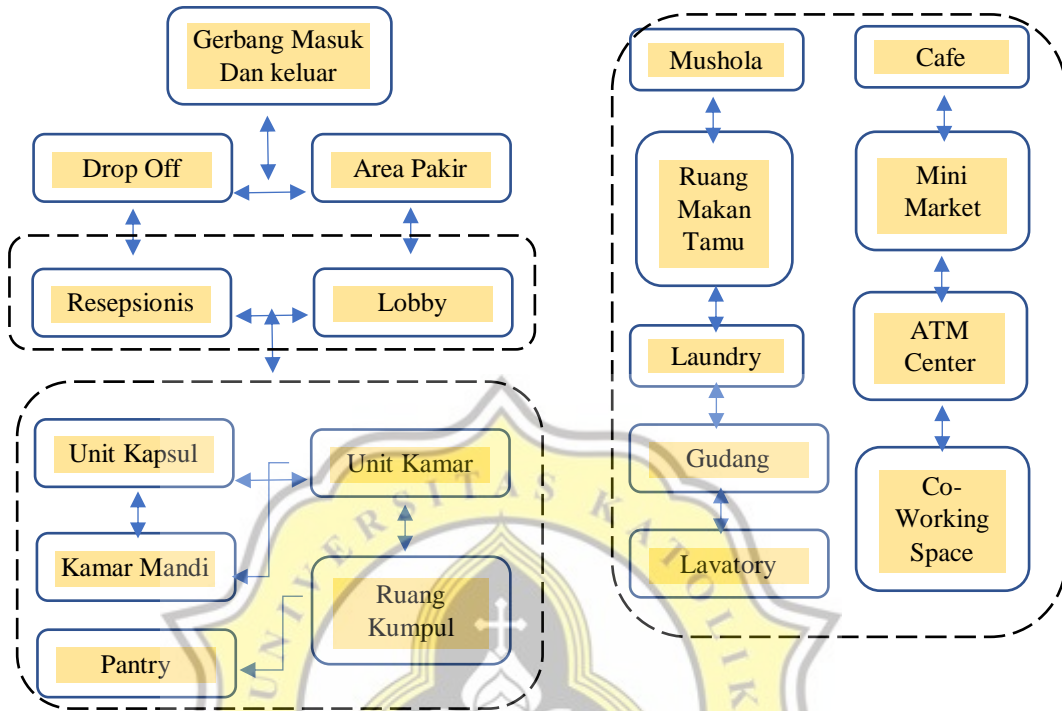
Gerbang Masuk Dan keluar

Drop Off

Area Pakir

Resepsionis

Lobby

Unit Kapsul

Unit Kamar

Kamar Mandi

Ruang Kumpul

Pantry

Mushola

Cafe

Ruang Makan Tamu

Mini Market

Laundry

ATM Center

Gudang

Lavatory

Co-Working Space